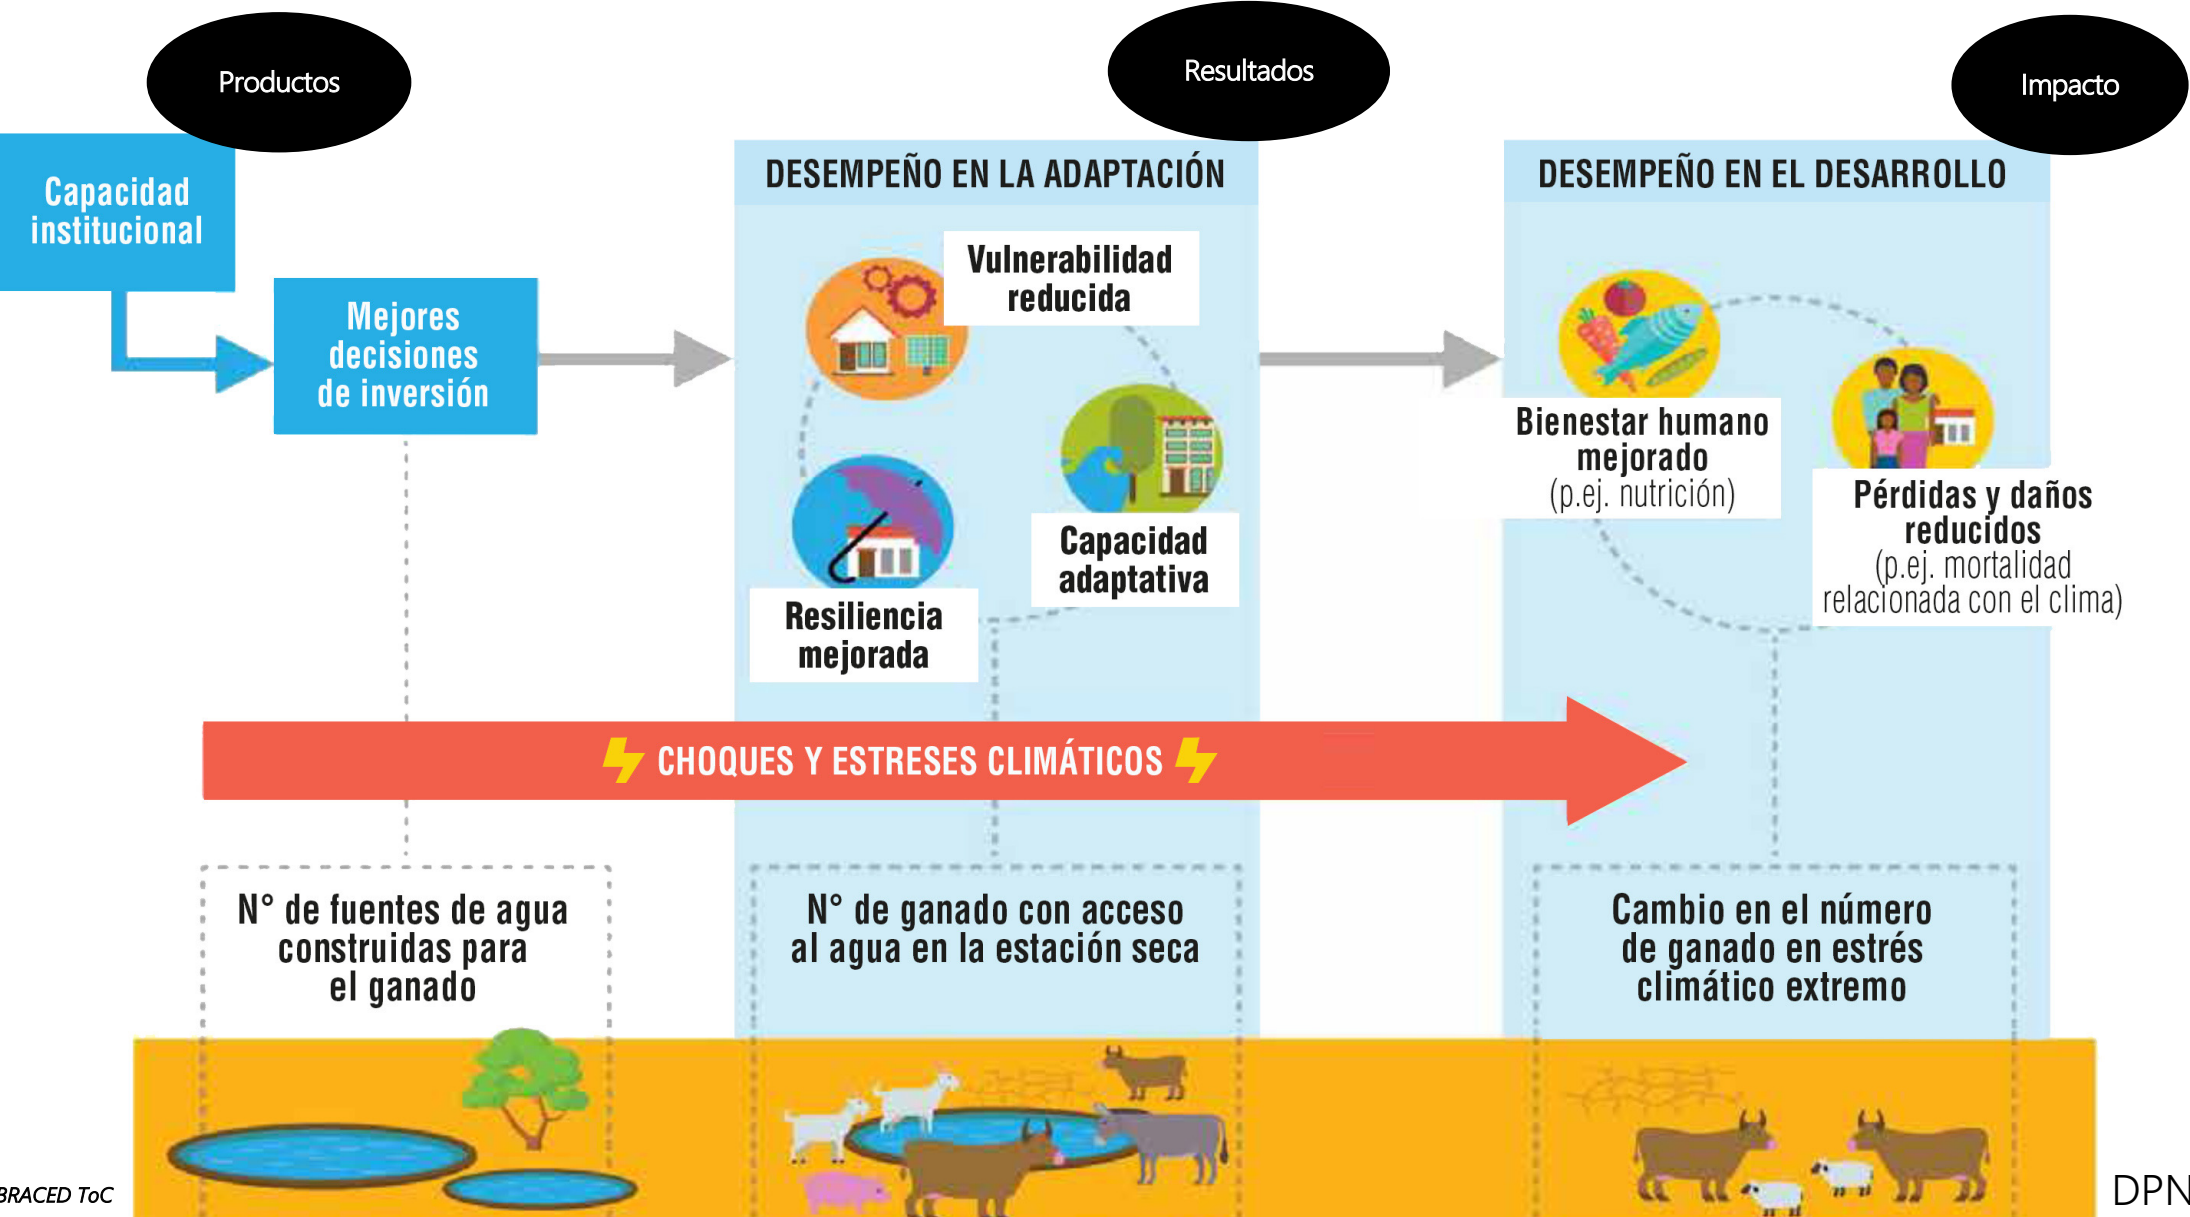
Productos

Resultados

Impacto

Capacidad institucional

Mejores decisiones de inversión

DESEMPEÑO EN LA ADAPTACIÓN

Vulnerabilidad reducida

Capacidad adaptativa

Resiliencia mejorada

DESEMPEÑO EN EL DESARROLLO

Bienestar humano mejorado (p.ej. nutrición)

Pérdidas y daños reducidos (p.ej. mortalidad relacionada con el clima)

CHOQUES Y ESTRESES CLIMÁTICOS

N° de fuentes de agua construidas para el ganado

N° de ganado con acceso al agua en la estación seca

Cambio en el número de ganado en estrés climático extremo

BRACED ToC

DPN